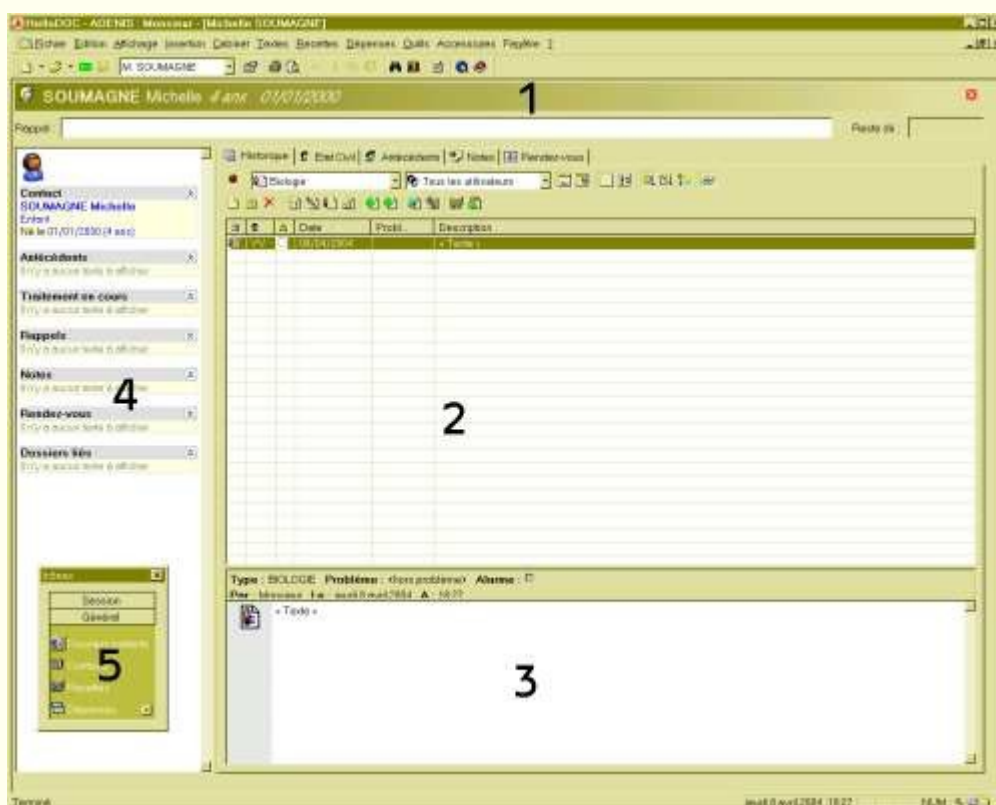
HelloDOC - ADENIS Monsieur - [Michelle SOUMAGNE]

Fichier Edition Affichage Insertion Dossier Tables Recettes Dépenses Outils Accessoires Fenêtre ?

M. SOUMAGNE

SOUMAGNE Michelle 4 ans 01/01/2000

1

Rappel :

Reste dû :

Contact
SOUMAGNE Michelle
Enfant
Né le 01/01/2000 (4 ans)

Antécédents
Il n'y a aucun texte à afficher

Traitement en cours
Il n'y a aucun texte à afficher

Rappels
Il n'y a aucun texte à afficher

Notes
Il n'y a aucun texte à afficher

4

Rendez-vous
Il n'y a aucun texte à afficher

Dossiers liés
Il n'y a aucun texte à afficher

Historique | Etat Civil | Antécédents | Notes | Rendez-vous

Biologie

Tous les utilisateurs

| | | A | Date | Probl... | Description |
|---|---|---|---|---|---|
| | | | 08/04/2004 | | « Texte » |

2

Type : BIOLOGIE Problème : «hors problème» Alarme :
Par : Monsieur Le : jeudi 8 avril 2004 A : 18:27

« Texte »

3

Session
Général

5

Terminé

jeudi 8 avril 2004 18:27